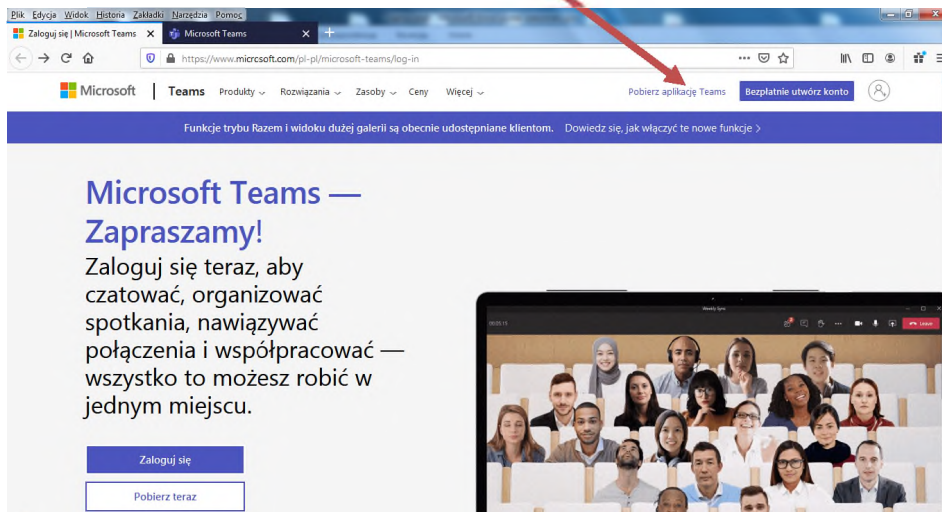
Plik Edycja Widok Historia Zakładki Narzędzia Pomoc

Zaloguj się | Microsoft Teams
Microsoft Teams

https://www.microsoft.com/pl-pl/microsoft-teams/log-in

Microsoft | Teams Produkty Rozwiązania Zasoby Ceny Więcej
Pobierz aplikację Teams
Bezpłatnie utwórz konto

Funkcje trybu Razem i widoku dużej galerii są obecnie udostępniane klientom. Dowiedz się, jak włączyć te nowe funkcje >

Microsoft Teams — Zapraszamy!

Zaloguj się teraz, aby czatować, organizować spotkania, nawiązywać połączenia i współpracować — wszystko to możesz robić w jednym miejscu.

Zaloguj się

Pobierz teraz

Weekly Sync
Leave